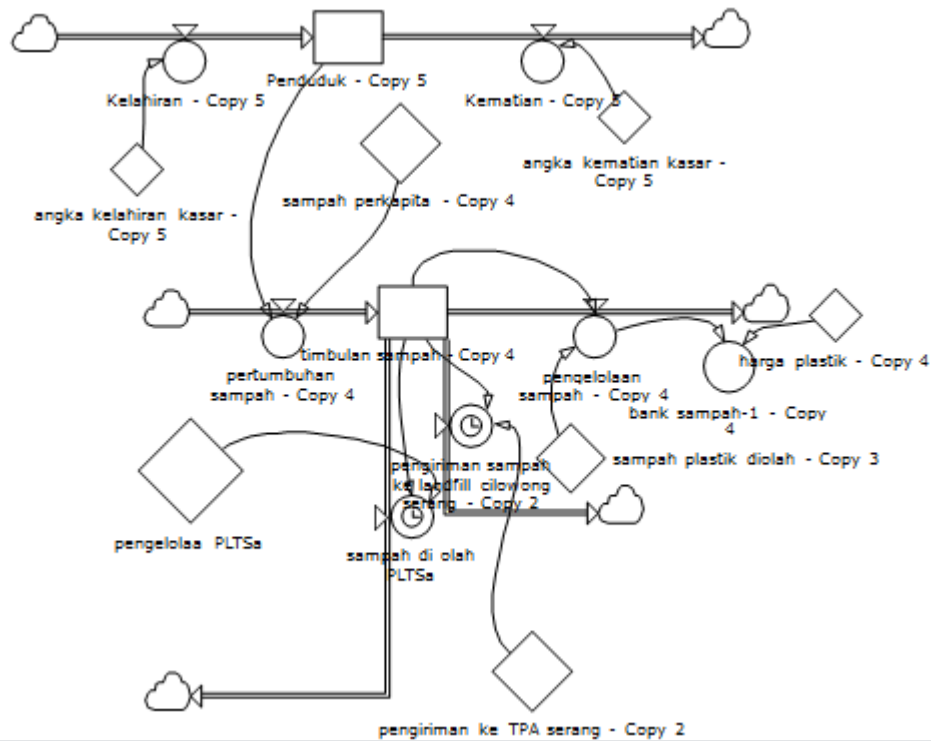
Penduduk - Copy 5

Kelahiran - Copy 5

Kematian - Copy 5

angka kematian kasar - Copy 5

sampah perkapita - Copy 4

angka kelahiran kasar - Copy 5

timbulan sampah - Copy 4

pertumbuhan sampah - Copy 4

pengelolaan sampah - Copy 4

harga plastik - Copy 4

bank sampah-1 - Copy 4

pengiriman sampah ke landfill cilowong serang - Copy 2

sampah plastik diolah - Copy 3

pengelolaa PLTSa

sampah di olah PLTSa

pengiriman ke TPA serang - Copy 2